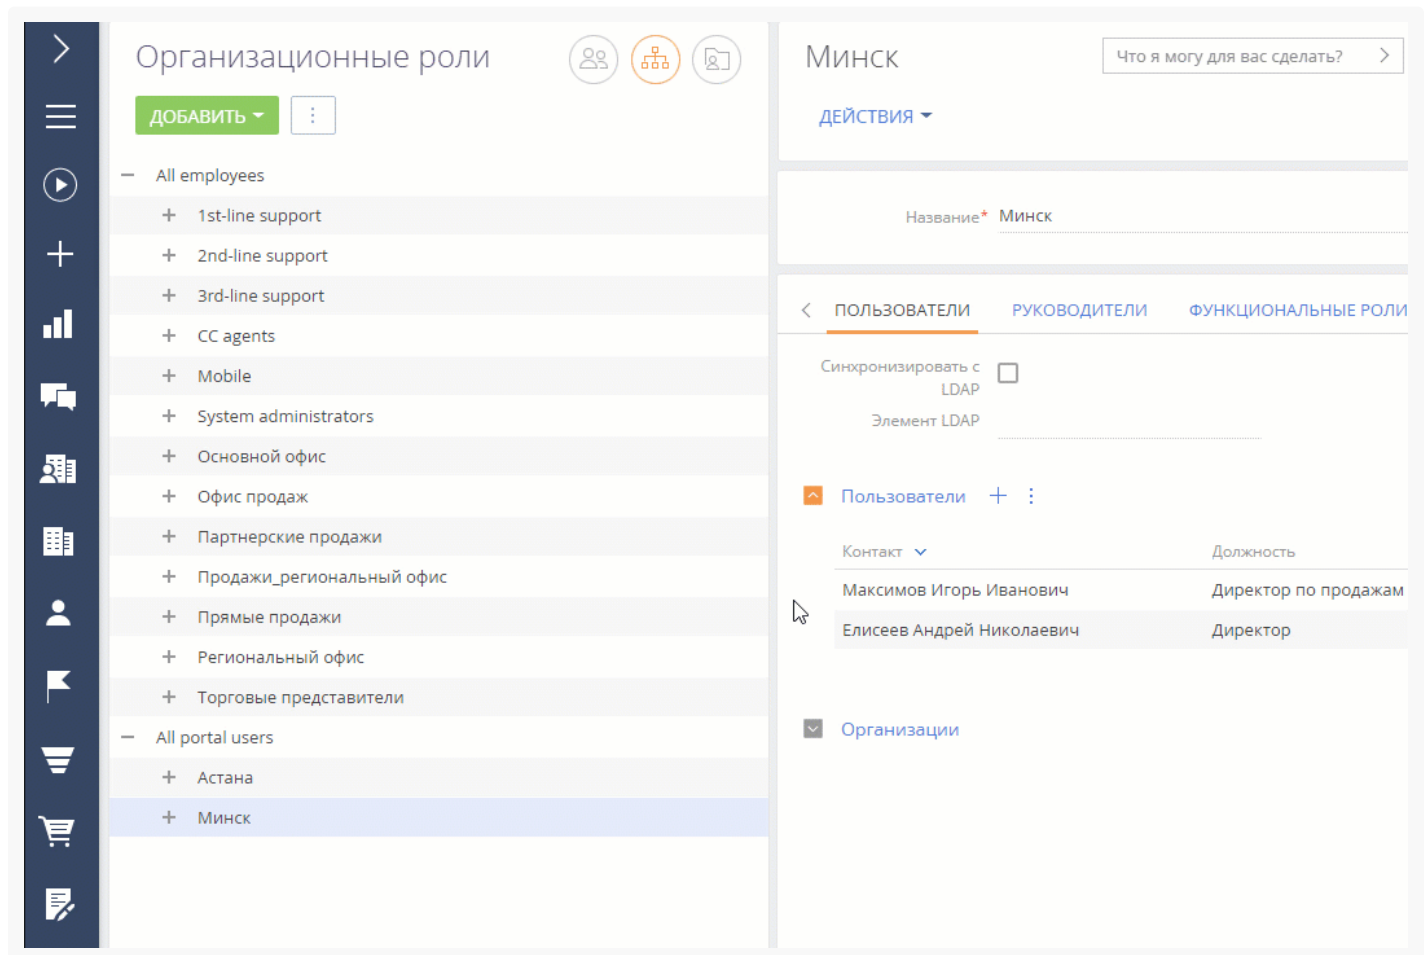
Организационные роли

ДОБАВИТЬ

— All employees
+ 1st-line support
+ 2nd-line support
+ 3rd-line support
+ CC agents
+ Mobile
+ System administrators
+ Основной офис
+ Офис продаж
+ Партнерские продажи
+ Продажи_региональный офис
+ Прямые продажи
+ Региональный офис
+ Торговые представители
— All portal users
+ Астана
+ Минск

Минск

Что я могу для вас сделать?

ДЕЙСТВИЯ

Название* Минск

ПОЛЬЗОВАТЕЛИ РУКОВОДИТЕЛИ ФУНКЦИОНАЛЬНЫЕ РОЛИ

Синхронизировать с LDAP

Элемент LDAP

Пользователи

| Контакт | Должность |
|---|---|
| Максимов Игорь Иванович | Директор по продажам |
| Елисеев Андрей Николаевич | Директор |

Организации